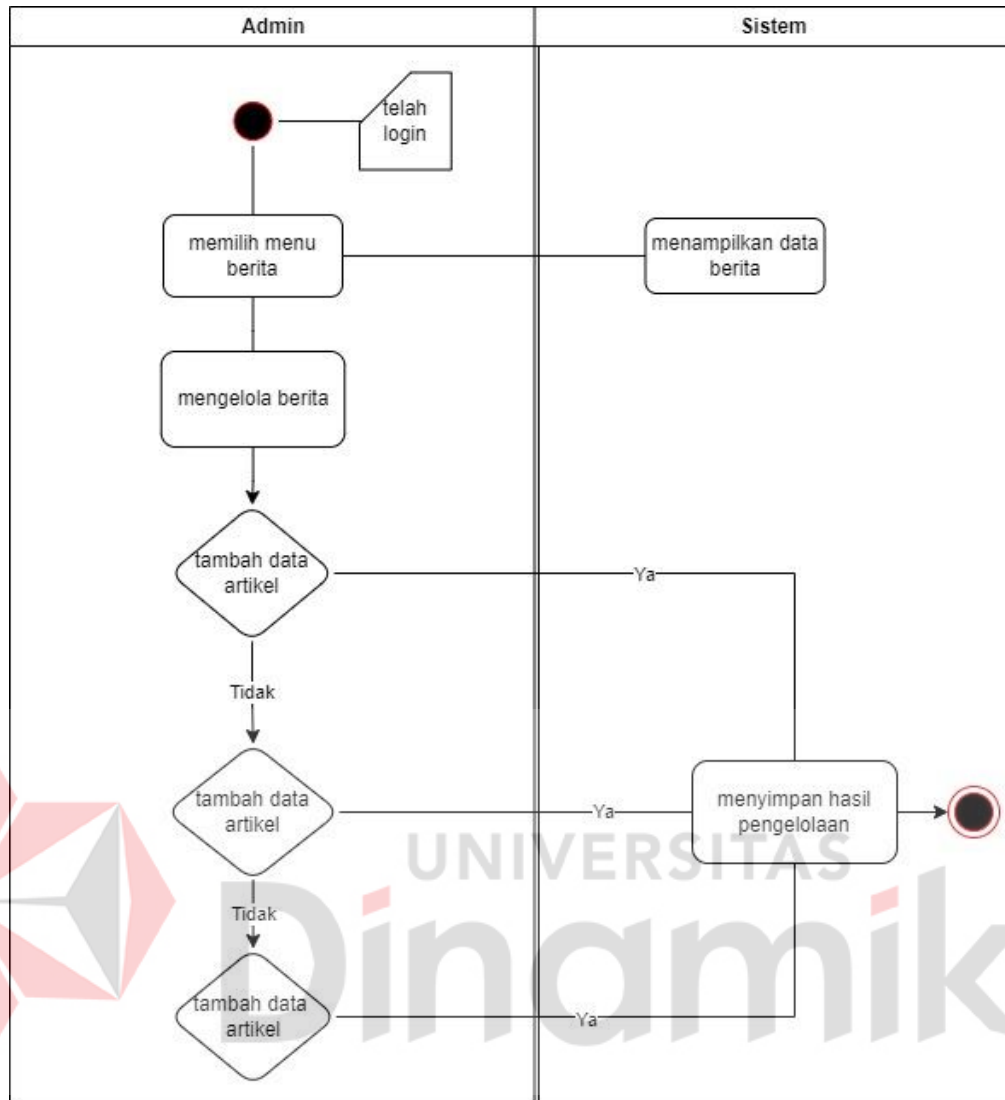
Admin

Sistem

telah login

memilih menu berita

menampilkan data berita

mengelola berita

tambah data artikel

Ya

Tidak

tambah data artikel

Ya

menyimpan hasil pengelolaan

Tidak

tambah data artikel

Ya

UNIVERSITAS

Dinamika